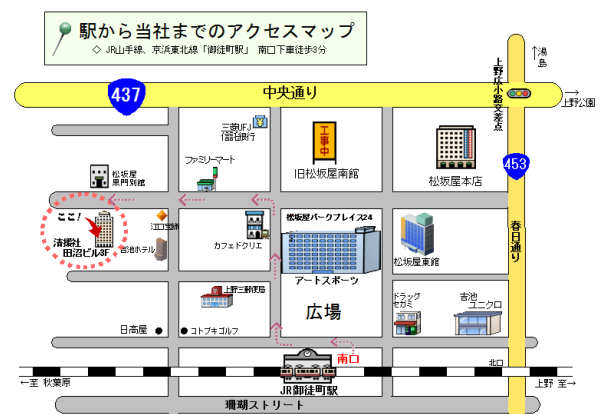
駅から当社までのアクセスマップ
◇ JR山手線、京浜東北線「御徒町駅」 南口下車徒歩3分

437
中央通り
上野広小路交差点
→湯島
→上野公園
453
春日通り

三菱UFJ信託銀行
ファミリーマート
工事中
旧松坂屋南館
松坂屋本店
松坂屋黒門別館
ここ!
清揚社 田沼ビル3F
江口包装
吉池ホテル
カフェドクリエ
松坂屋パークプレイス24
アートスポーツ
松坂屋東館
上野三郵便局
広場
ドラッグセガミ
吉池 ユニクロ
日高屋
コトブキゴルフ
南口
北口
←至 秋葉原
JR御徒町駅
上野 至→
珊瑚ストリート